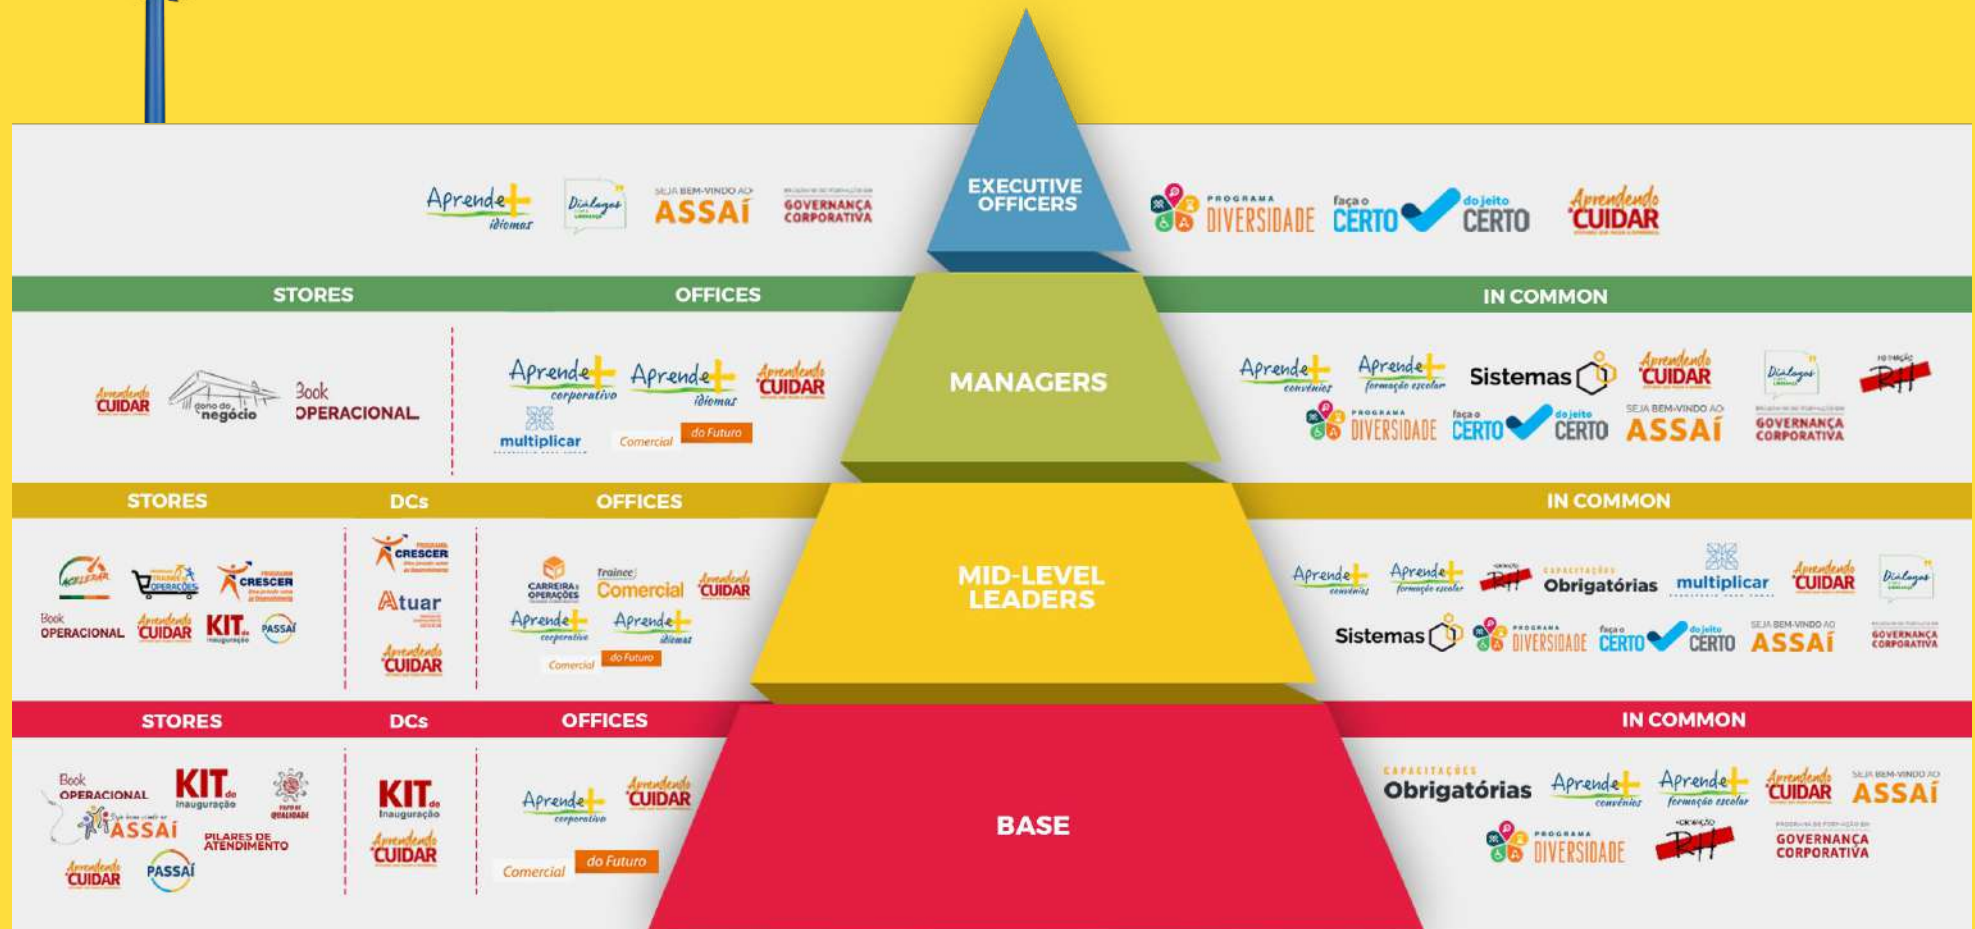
Aprende+ idiomas
Diálogos
SEJA BEM-VINDO AO ASSAÍ
GOVERNANÇA CORPORATIVA

EXECUTIVE OFFICERS

PROGRAMA DIVERSIDADE
faça o CERTO do jeito CERTO
Aprendendo CUIDAR

STORES

OFFICES

IN COMMON

Aprendendo CUIDAR
dono do negócio
Book OPERACIONAL

Aprende+ corporativo
Aprende+ idiomas
Aprendendo CUIDAR
multiplicar
Comercial do Futuro

MANAGERS

Aprende+ convênios
Aprende+ formação escolar
Sistemas
Aprendendo CUIDAR
Diálogos
RH
PROGRAMA DIVERSIDADE
faça o CERTO do jeito CERTO
SEJA BEM-VINDO AO ASSAÍ
GOVERNANÇA CORPORATIVA

STORES

DCs

OFFICES

IN COMMON

ACELERAR
TRAINEE OPERAÇÕES
PROGRAMA CRESCER
Book OPERACIONAL
Aprendendo CUIDAR
KIT de Inauguração
PASSAÍ

PROGRAMA CRESCER
Atuar
Aprendendo CUIDAR

CARREIRA e OPERAÇÕES
Trainee Comercial
Aprendendo CUIDAR
Aprende+ corporativo
Aprende+ idiomas
Comercial do Futuro

MID-LEVEL LEADERS

Aprende+ convênios
Aprende+ formação escolar
RH
CAPACITAÇÕES Obrigatórias
multiplicar
Aprendendo CUIDAR
Diálogos
Sistemas
PROGRAMA DIVERSIDADE
faça o CERTO do jeito CERTO
SEJA BEM-VINDO AO ASSAÍ
GOVERNANÇA CORPORATIVA

STORES

DCs

OFFICES

IN COMMON

Book OPERACIONAL
KIT de Inauguração
FATOR QUALIDADE
ASSAÍ
PILARES DE ATENDIMENTO
Aprendendo CUIDAR
PASSAÍ

KIT de Inauguração
Aprendendo CUIDAR

Aprende+ corporativo
Aprendendo CUIDAR
Comercial do Futuro

BASE

CAPACITAÇÕES Obrigatórias
Aprende+ convênios
Aprende+ formação escolar
Aprendendo CUIDAR
SEJA BEM-VINDO AO ASSAÍ
PROGRAMA DIVERSIDADE
RH
GOVERNANÇA CORPORATIVA